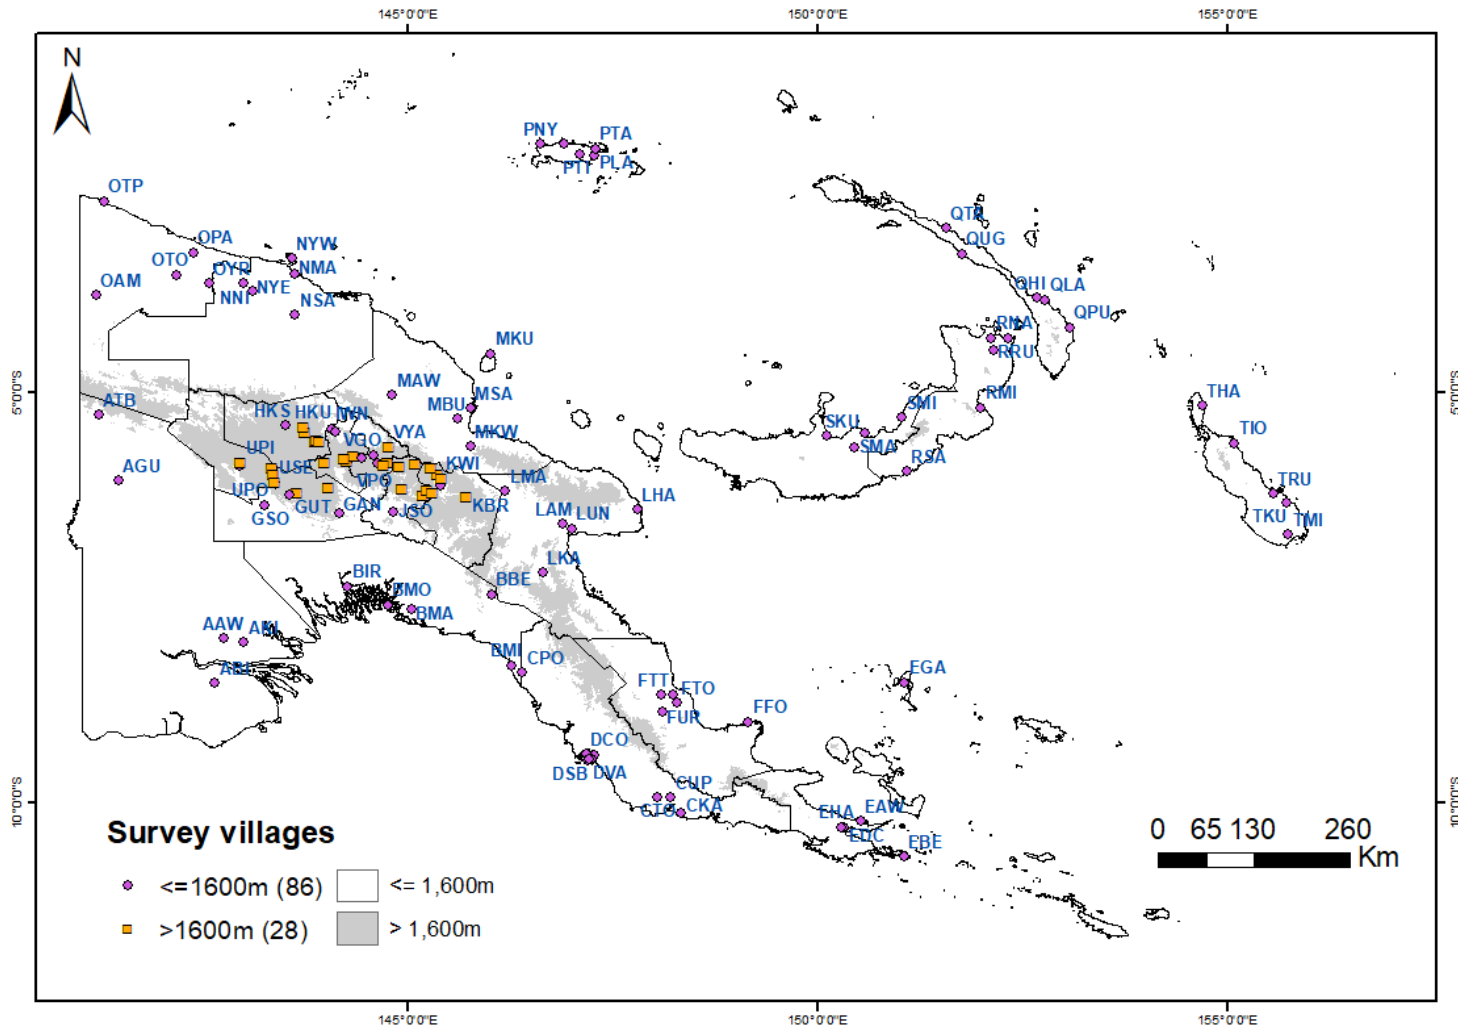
145°0'0"E 150°0'0"E 155°0'0"E

N

PNY PTA PTT PLA

OTP

QTA QUG

OPA NYW OTO OYR NMA OAM NNI NYE NSA

QHI QLA QPU

RNA RRU

MKU

MAW MSA MBU

5°0'0"S

ATB HKS HKU NVN VGO VYA MKW UPI USE KWI AGU UPO VPO LMA GUT GAN ISO KBR GSO

RMI THA SMI TIO SKU SMA RSA TRU

LHA LAM LUN TKU TMI

LKA BIR BBE BMO BMA AAW ABI ABL BMI CPO EGA FTT FTO FUR FFO DCO DSB DVA CUP CTO CKA EHA EAW EDC EBE

10°0'0"S

Survey villages

<=1600m (86) <= 1,600m

>1600m (28) > 1,600m

0 65 130 260 Km

145°0'0"E 150°0'0"E 155°0'0"E